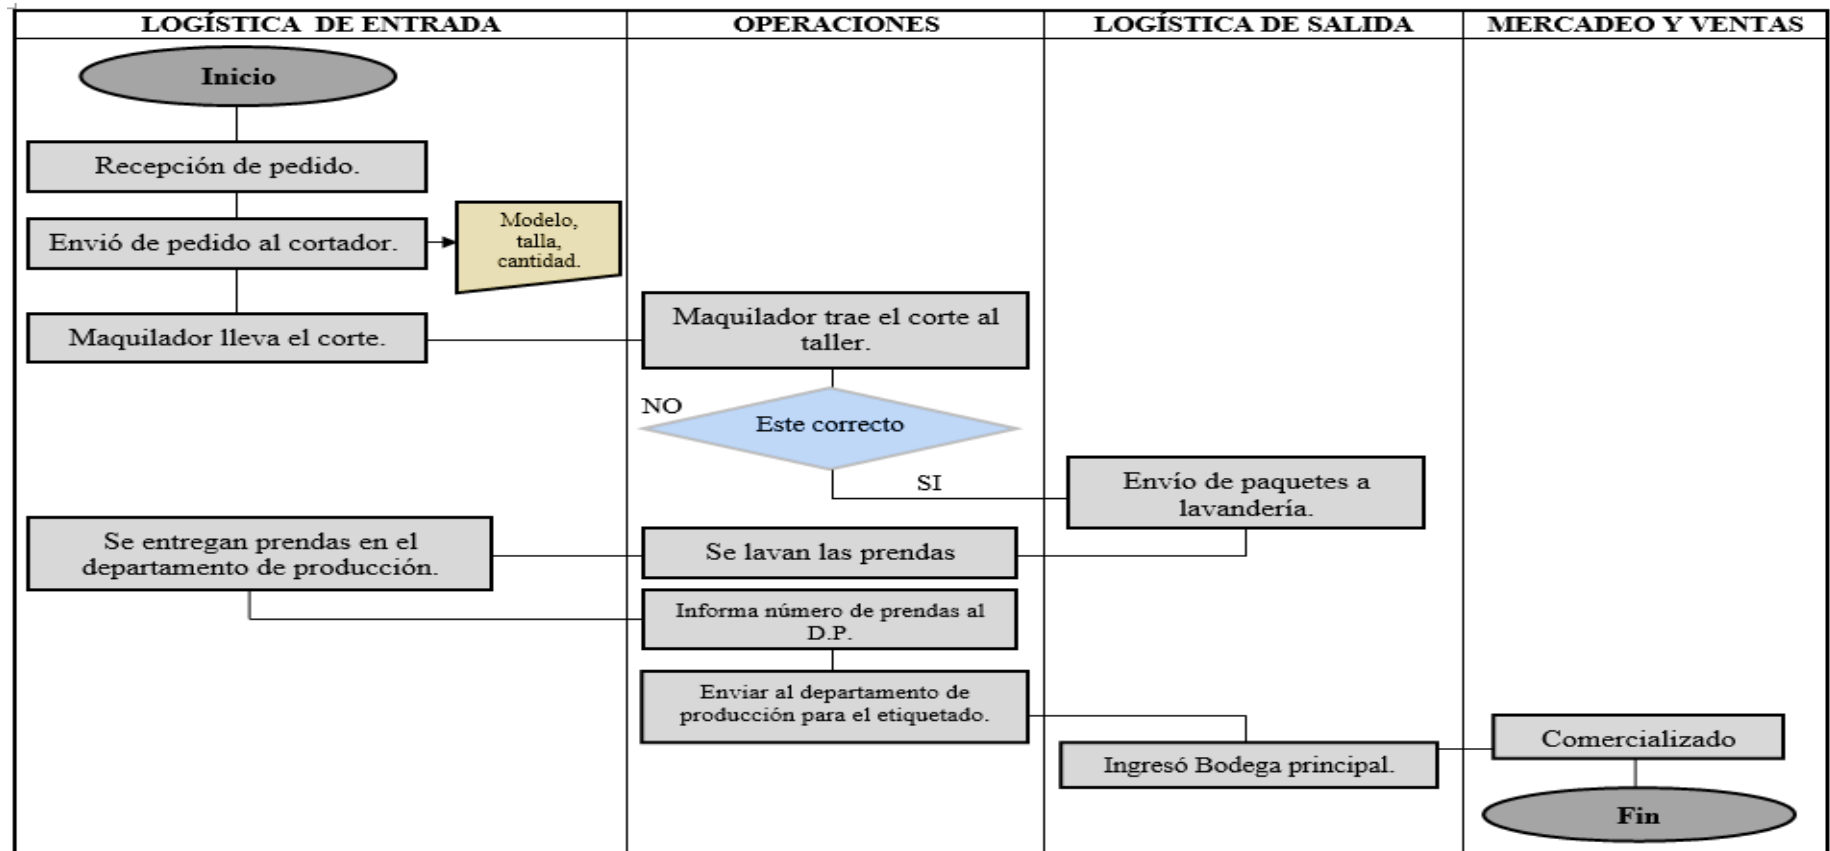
LOGÍSTICA DE ENTRADA

OPERACIONES

LOGÍSTICA DE SALIDA

MERCADEO Y VENTAS

Inicio

Recepción de pedido.

Envió de pedido al cortador.

Modelo, talla, cantidad.

Maquilador lleva el corte.

Maquilador trae el corte al taller.

NO

Este correcto

SI

Envío de paquetes a lavandería.

Se entregan prendas en el departamento de producción.

Se lavan las prendas

Informa número de prendas al D.P.

Enviar al departamento de producción para el etiquetado.

Comercializado

Ingresó Bodega principal.

Fin